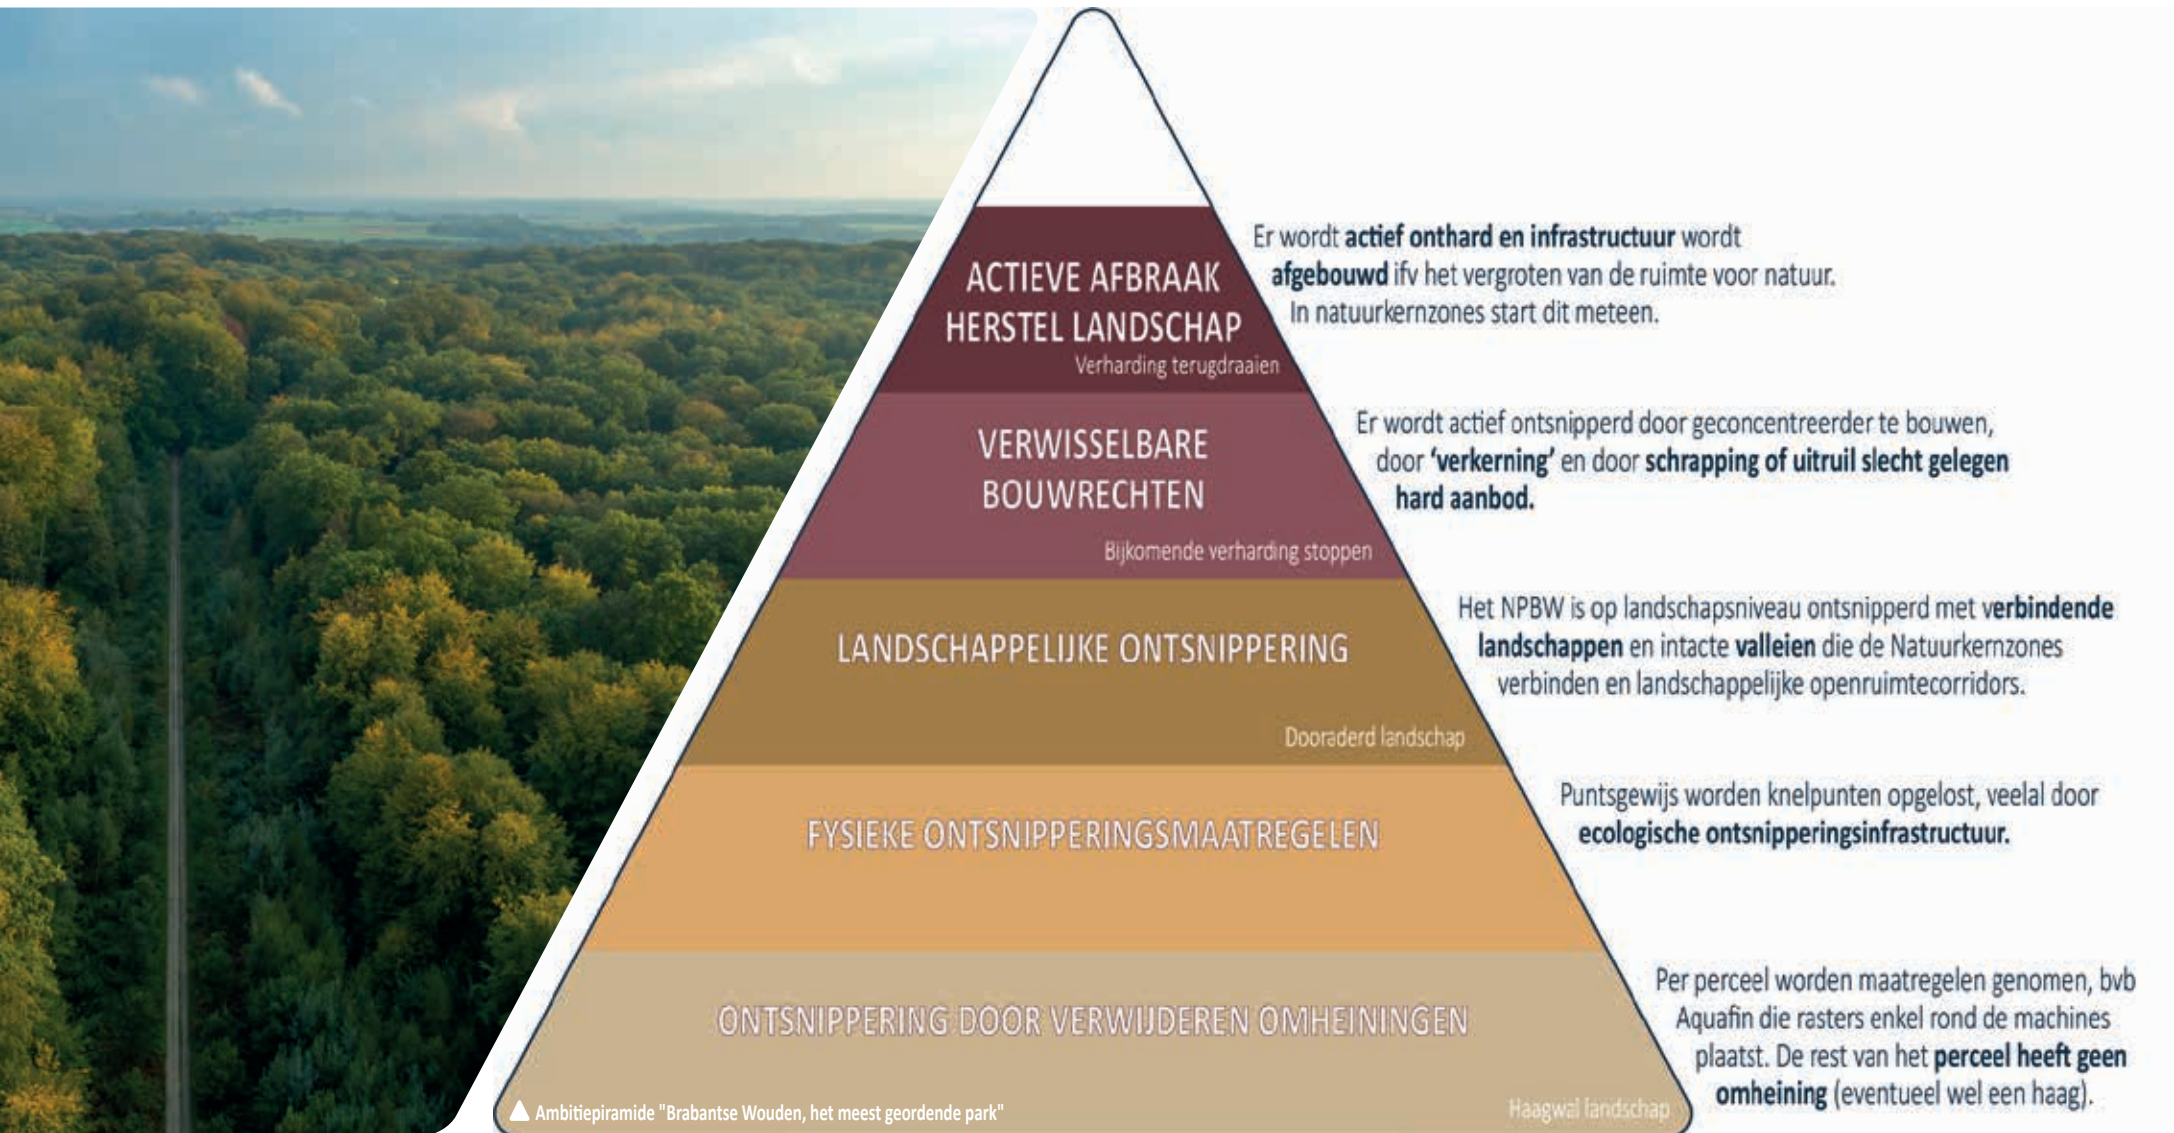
ACTIEVE AFBRAAK HERSTEL LANDSCHAP
Verharding terugdraaien

Er wordt actief onthard en infrastructuur wordt afgebouwd ifv het vergroten van de ruimte voor natuur. In natuurkernzones start dit meteen.

VERWISSELBARE BOUWRECHTEN
Bijkomende verharding stoppen

Er wordt actief ontsnipperd door geconcentreerder te bouwen, door 'verkerning' en door schrapping of uitruil slecht gelegen hard aanbod.

LANDSCHAPPELIJKE ONTSNIPPERING
Dooraderd landschap

Het NPBW is op landschapsniveau ontsnipperd met verbindende landschappen en intacte valleien die de Natuurkernzones verbinden en landschappelijke openruimtecorridors.

FYSIEKE ONTSNIPPERINGSMAATREGELEN

Puntsgewijs worden knelpunten opgelost, veelal door ecologische ontsnipperingsinfrastructuur.

ONTSNIPPERING DOOR VERWIJDEREN OMHEININGEN
Haagwal landschap

Per perceel worden maatregelen genomen, bvb Aquafin die rasters enkel rond de machines plaatst. De rest van het perceel heeft geen omheining (eventueel wel een haag).

Ambitiepiramide "Brabantse Wouden, het meest geordende park"